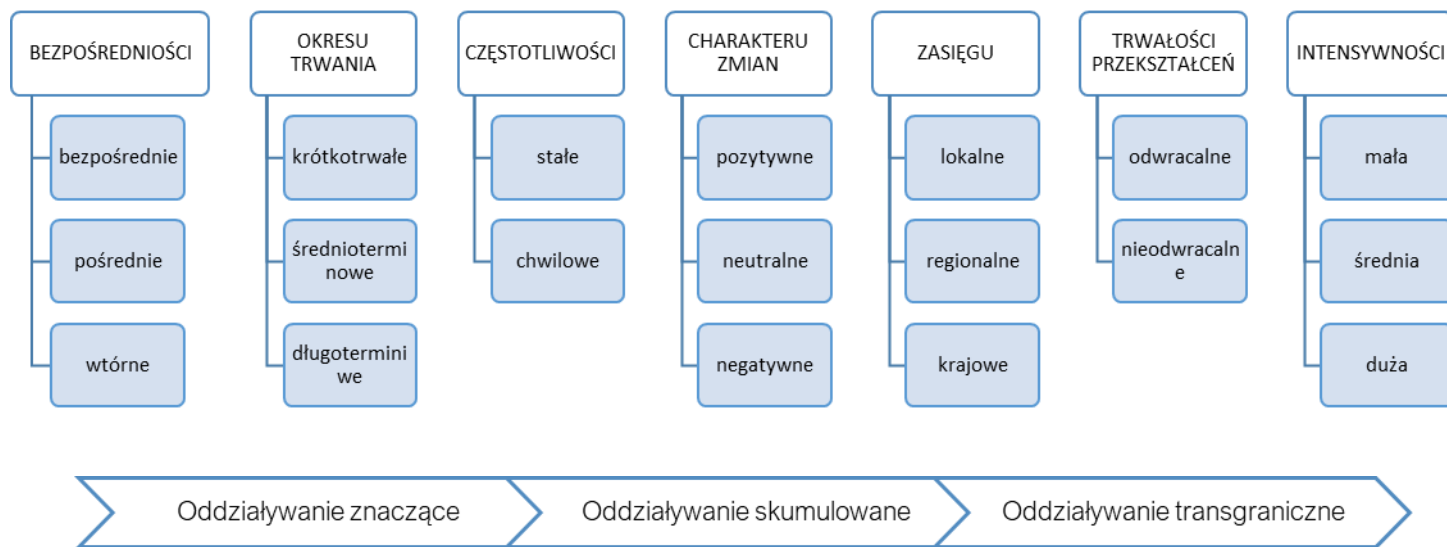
BEZPOŚREDNIOŚCI

bezpośrednie

pośrednie

wtórne

OKRESU TRWANIA

krótkotrwałe

średnioterminowe

długoterminiwe

CZĘSTOTLIWOŚCI

stałe

chwilowe

CHARAKTERU ZMIAN

pozytywne

neutralne

negatywne

ZASIĘGU

lokalne

regionalne

krajowe

TRWAŁOŚCI PRZEKSZTAŁCEŃ

odwracalne

nieodwracalne

INTENSYWNOŚCI

mała

średnia

duża

Oddziaływanie znaczące

Oddziaływanie skumulowane

Oddziaływanie transgraniczne